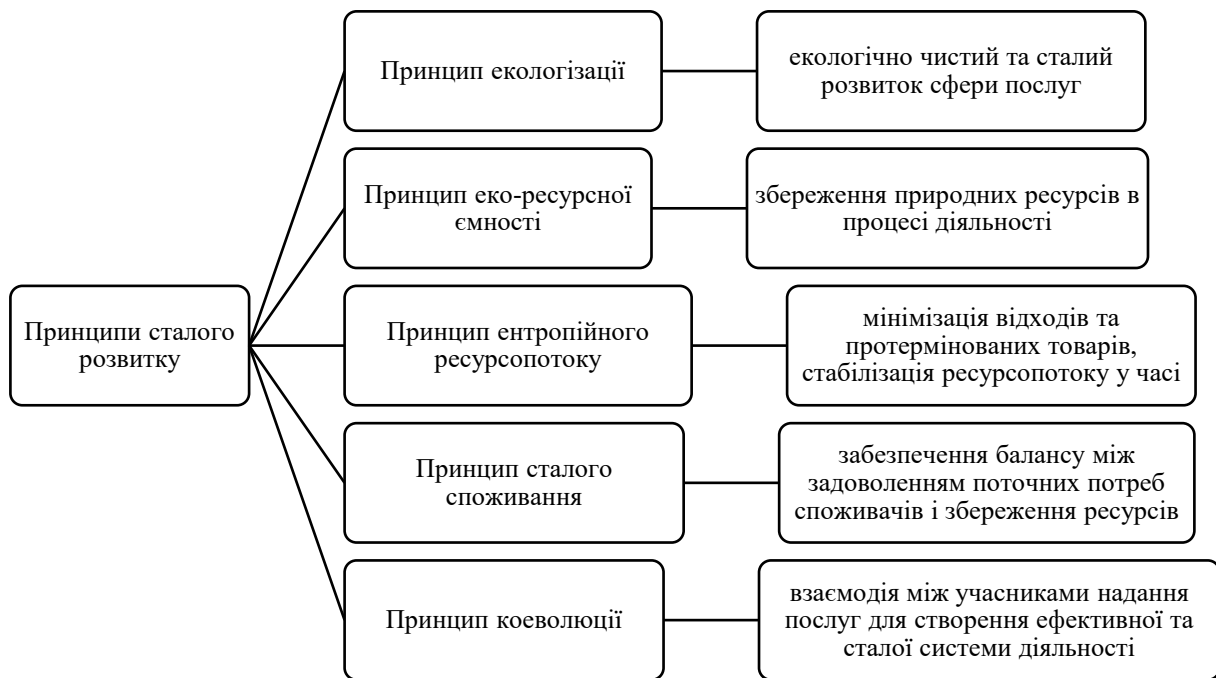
Принципи сталого розвитку

Принцип екологізації

екологічно чистий та сталий розвиток сфери послуг

Принцип еко-ресурсної ємності

збереження природних ресурсів в процесі діяльності

Принцип ентропійного ресурсопотоку

мінімізація відходів та протермінованих товарів, стабілізація ресурсопотоку у часі

Принцип сталого споживання

забезпечення балансу між задоволенням поточних потреб споживачів і збереження ресурсів

Принцип коеволюції

взаємодія між учасниками надання послуг для створення ефективної та сталої системи діяльності